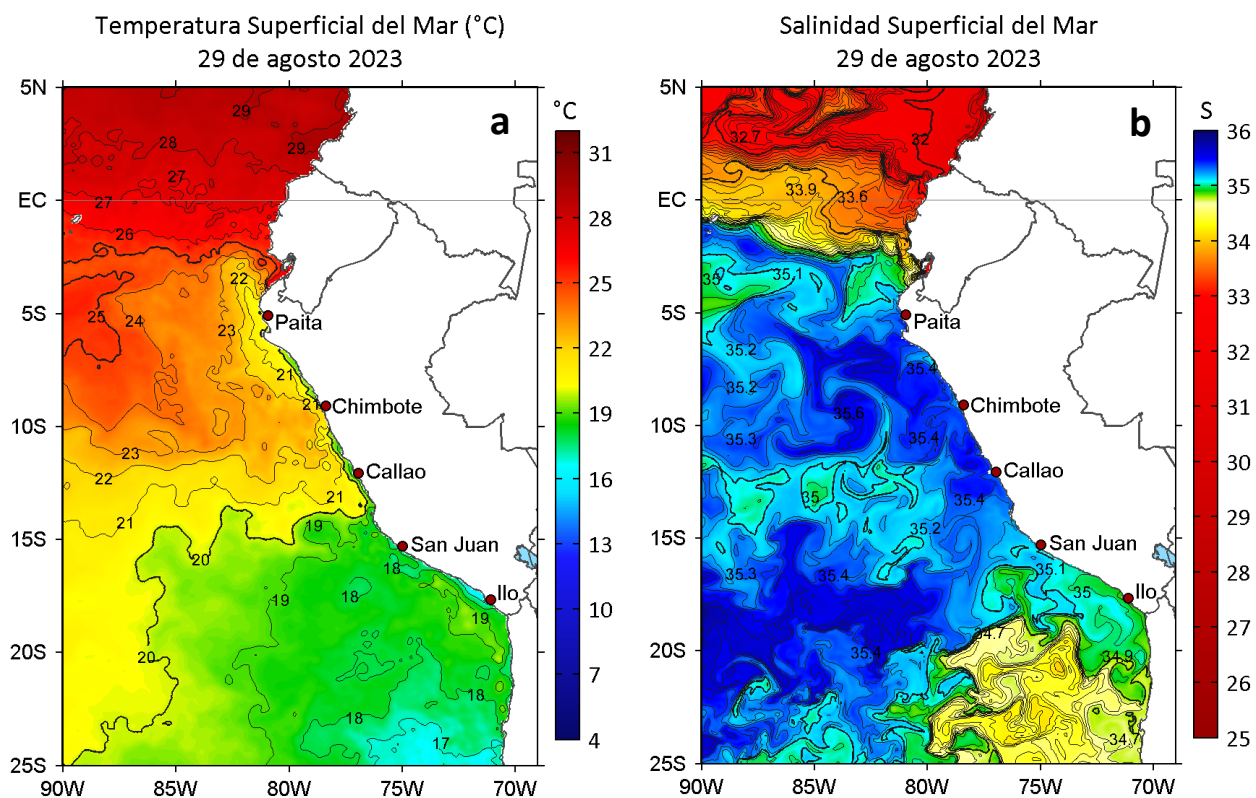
Temperatura Superficial del Mar (°C)
29 de agosto 2023

a

°C
31
28
25
22
19
16
13
10
7
4

5N
EC
5S
10S
15S
20S
25S

90W 85W 80W 75W 70W

29
28
29
27
27
26
22
25
24
23
21
21
23
22
21
21
19
20
19
18
18
19
20
18
18
17

Paita
Chimbote
Callao
San Juan
Ilo

Salinidad Superficial del Mar
29 de agosto 2023

b

S
36
35
34
33
32
31
30
29
28
27
26
25

5N
EC
5S
10S
15S
20S
25S

90W 85W 80W 75W 70W

32.7
32
33.9
33.6
35
35.1
35.2
35.4
35.2
35.6
35.3
35.4
35
35.4
35.2
35.1
35.3
35.4
35
34.7
35.4
34.9
34.7

Paita
Chimbote
Callao
San Juan
Ilo